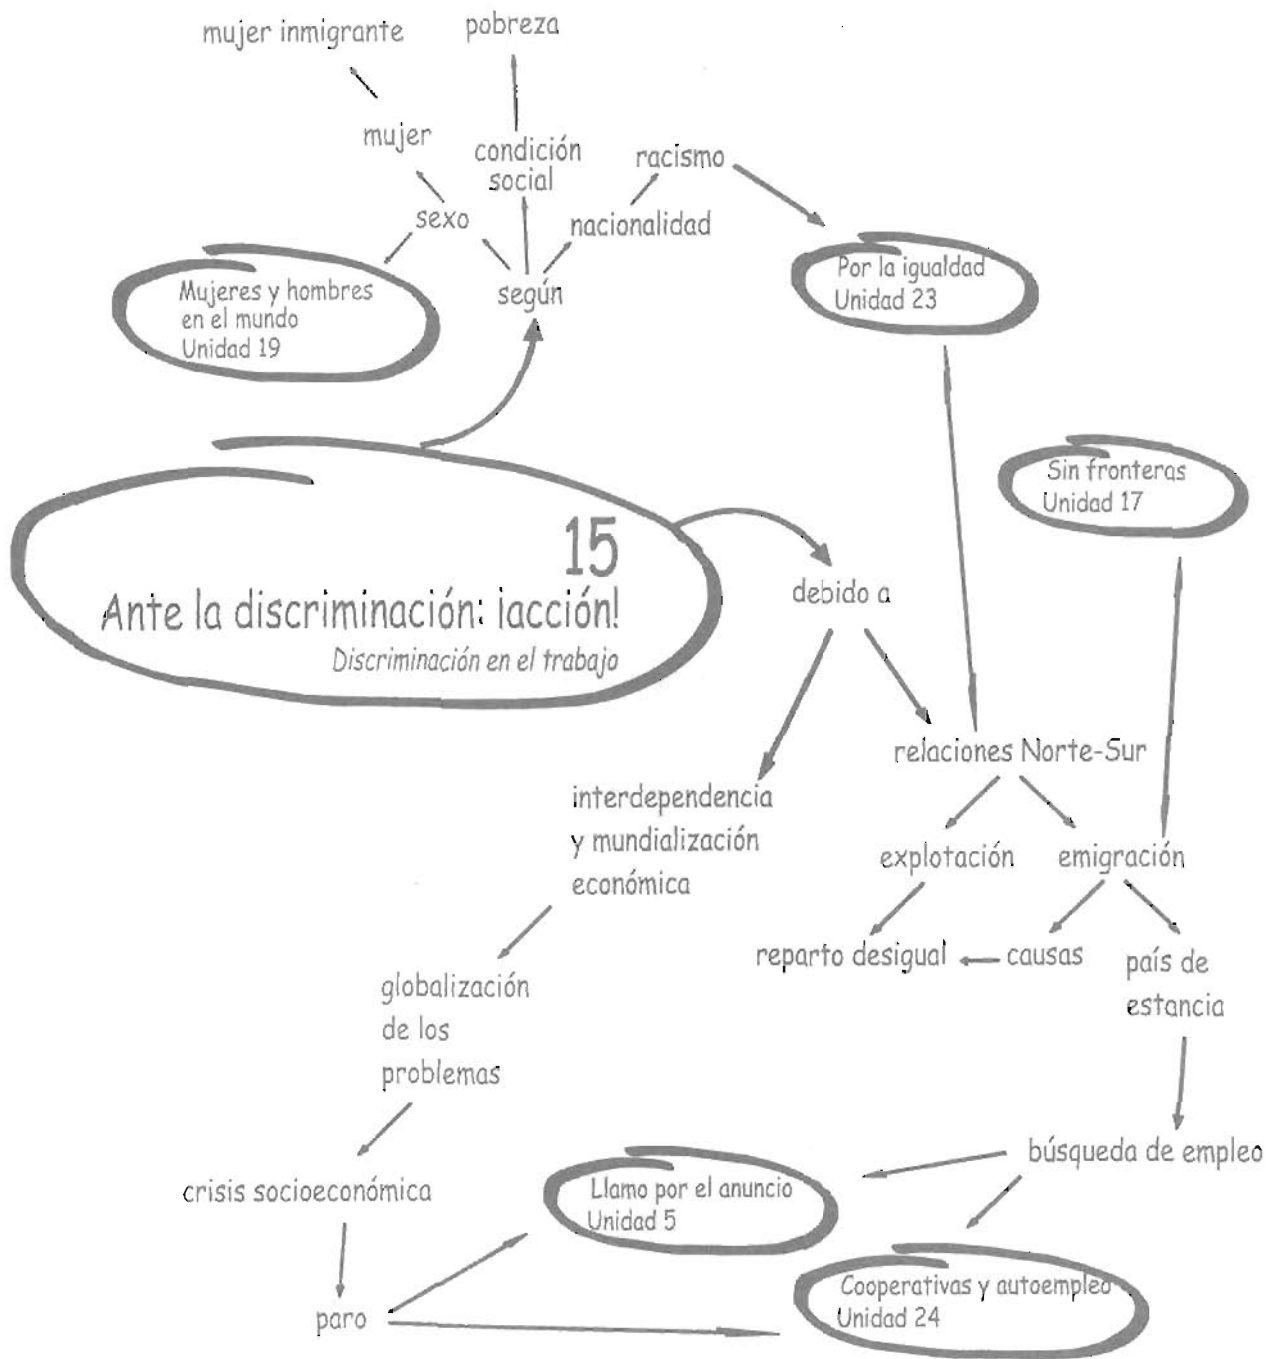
mujer inmigrante

pobreza

mujer

condición social

racismo

sexo

nacionalidad

según

Mujeres y hombres en el mundo Unidad 19

Por la igualdad Unidad 23

Sin fronteras Unidad 17

15
Ante la discriminación: ¡acción!
Discriminación en el trabajo

debido a

relaciones Norte-Sur

interdependencia y mundialización económica

explotación

emigración

reparto desigual

causas

país de estancia

globalización de los problemas

búsqueda de empleo

crisis socioeconómica

Llamo por el anuncio Unidad 5

Cooperativas y autoempleo Unidad 24

paro